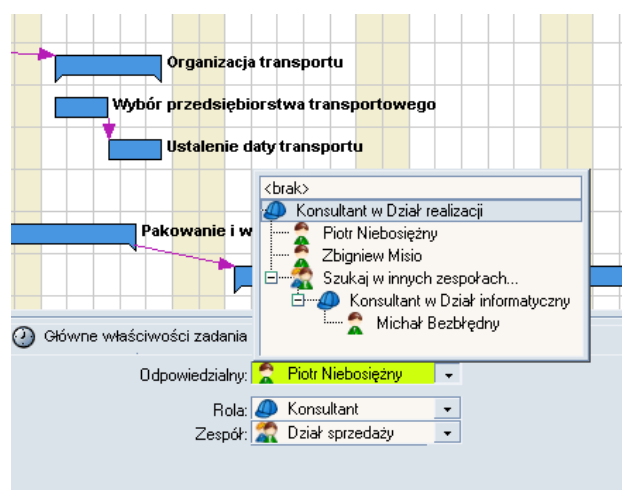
Organizacja transportu

Wybór przedsiębiorstwa transportowego

Ustalenie daty transportu

Pakowanie i w

<brak>

Konsultant w Dział realizacji

Piotr Niebosiężny

Zbigniew Misio

Szukaj w innych zespołach...

Konsultant w Dział informatyczny

Michał Bezbłędny

Główne właściwości zadania

Odpowiedzialny: Piotr Niebosiężny

Rola: Konsultant

Zespół: Dział sprzedaży